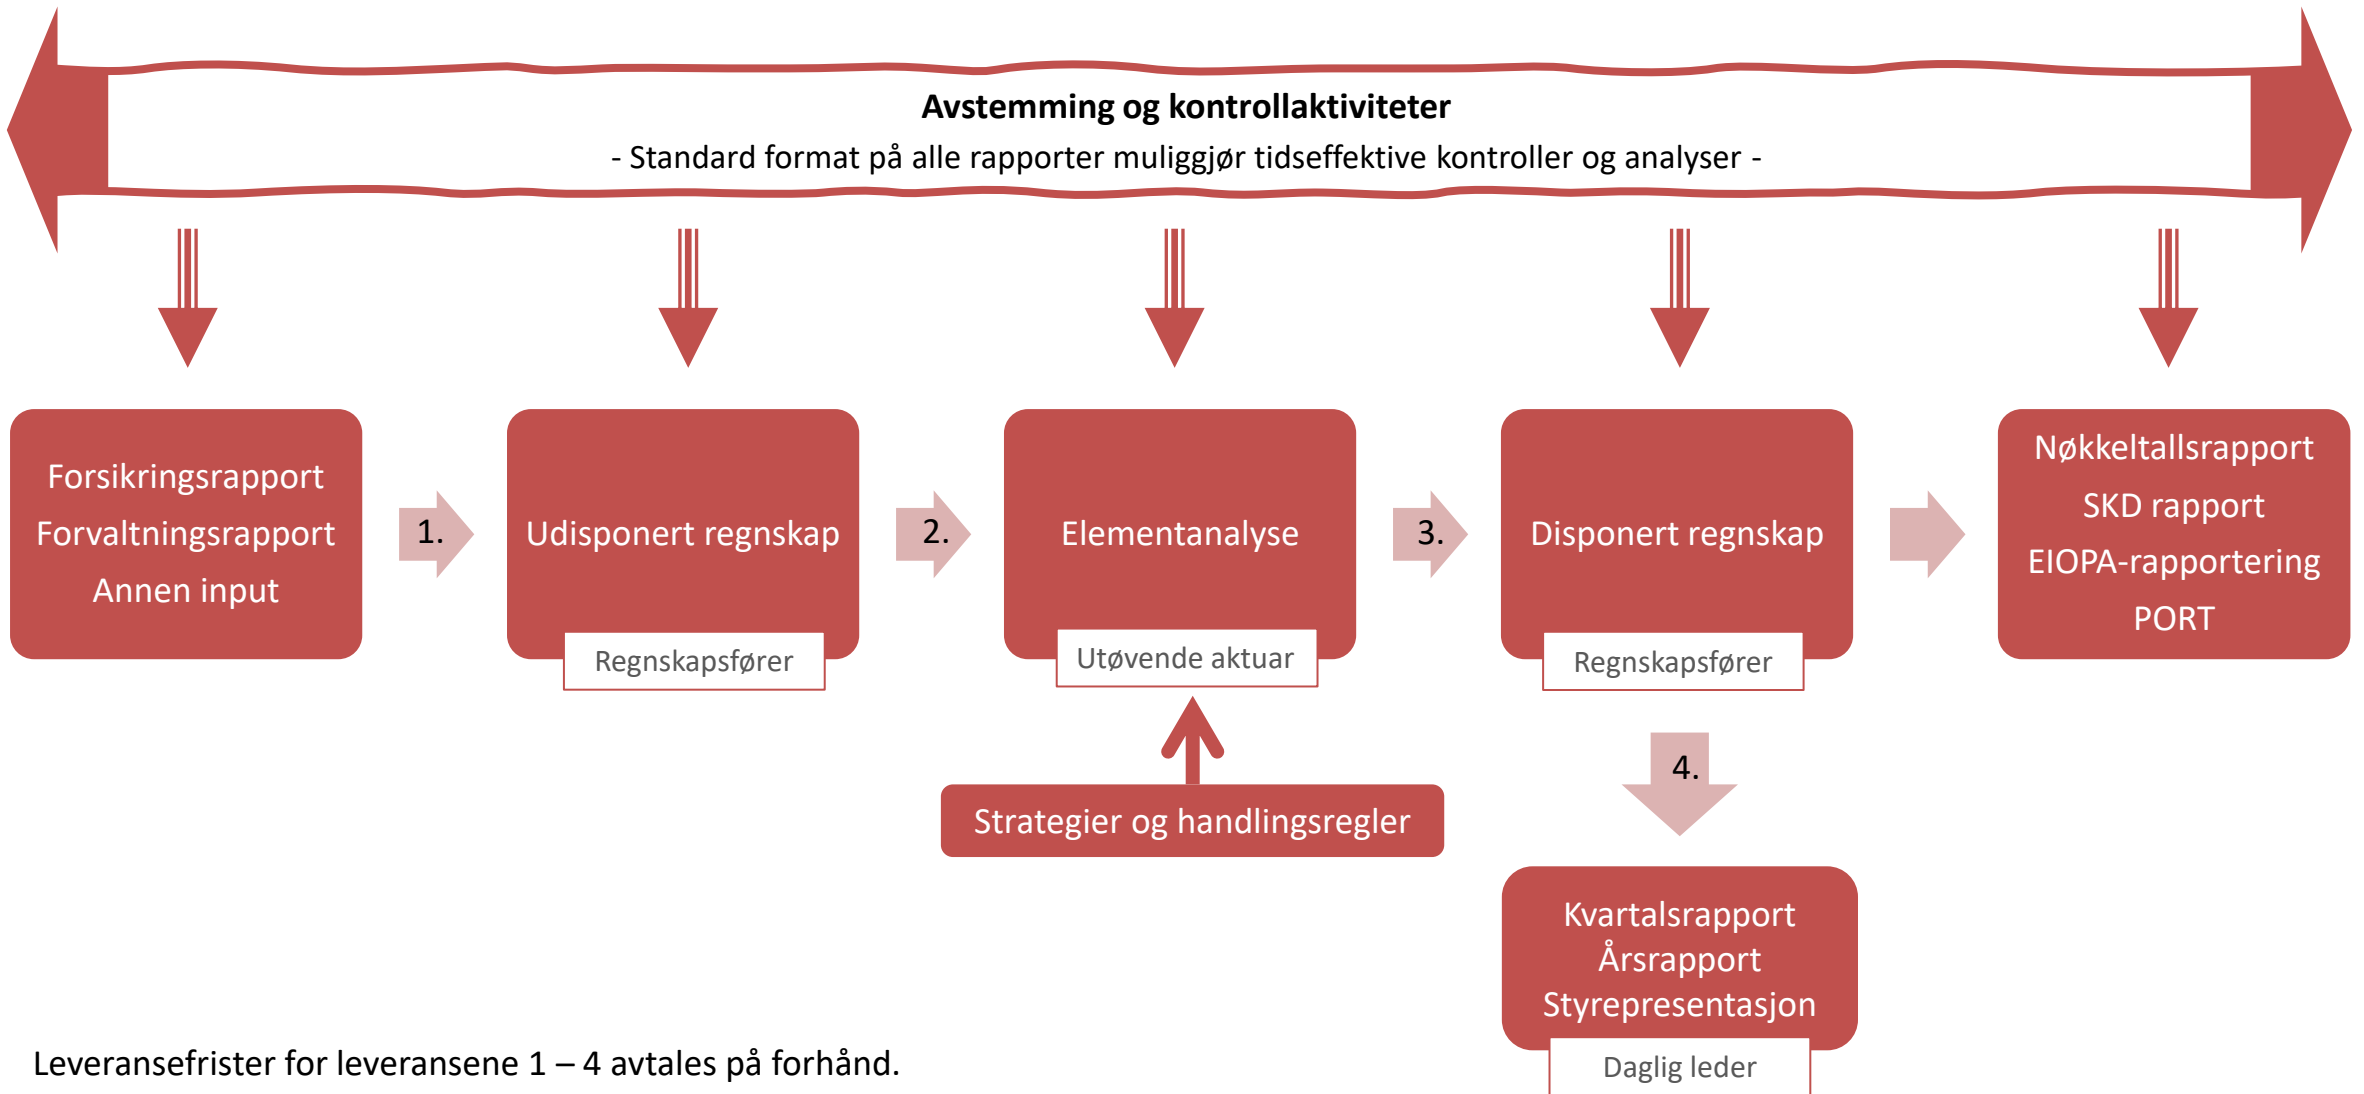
Avstemming og kontrollaktiviteter
- Standard format på alle rapporter muliggjør tidseffektive kontroller og analyser -

Forsikringsrapport
Forvaltningsrapport
Annen input

1.

Udisponert regnskap
Regnskapsfører

2.

Elementanalyse
Utøvende aktuar

Strategier og handlingsregler

3.

Disponert regnskap
Regnskapsfører

Nøkkeltallsrapport
SKD rapport
EIOPA-rapportering
PORT

4.

Kvartalsrapport
Årsrapport
Styrepresentasjon
Daglig leder

Leveransefrister for leveransene 1 – 4 avtales på forhånd.